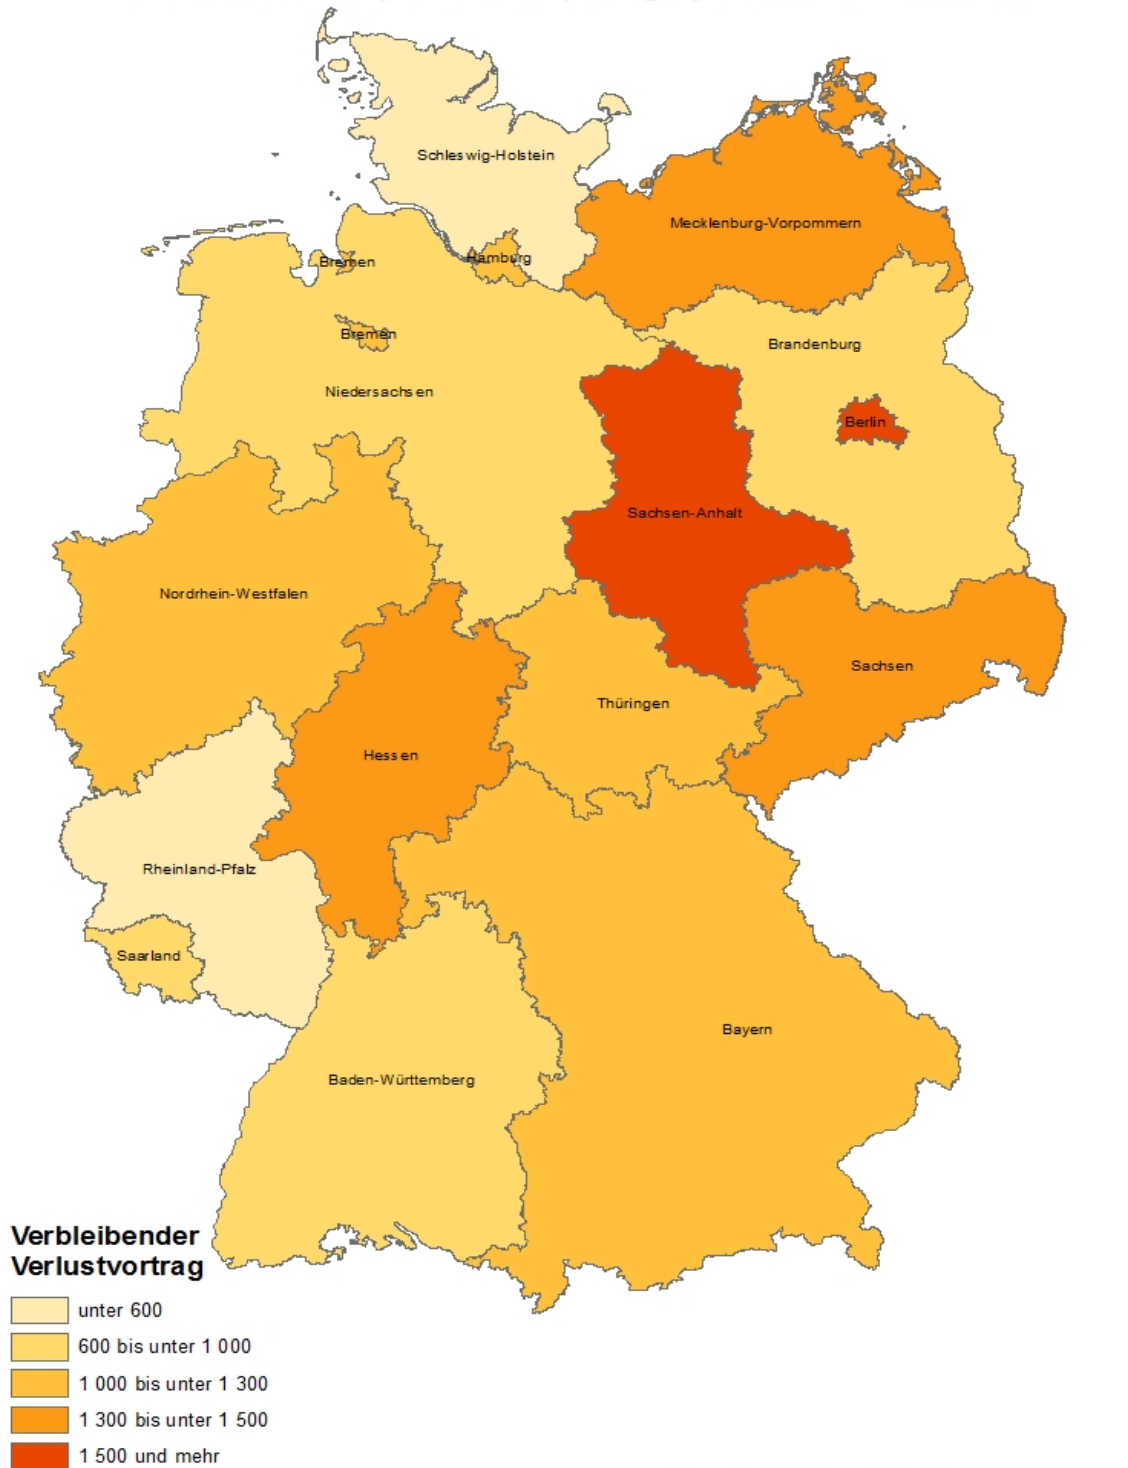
Schleswig-Holstein
Mecklenburg-Vorpommern
Bremen
Hamburg
Bremen
Brandenburg
Niedersachsen
Berlin
Sachsen-Anhalt
Nordrhein-Westfalen
Sachsen
Thüringen
Hessen
Rheinland-Pfalz
Saarland
Bayern
Baden-Württemberg

Verbleibender Verlustvortrag
unter 600
600 bis unter 1 000
1 000 bis unter 1 300
1 300 bis unter 1 500
1 500 und mehr